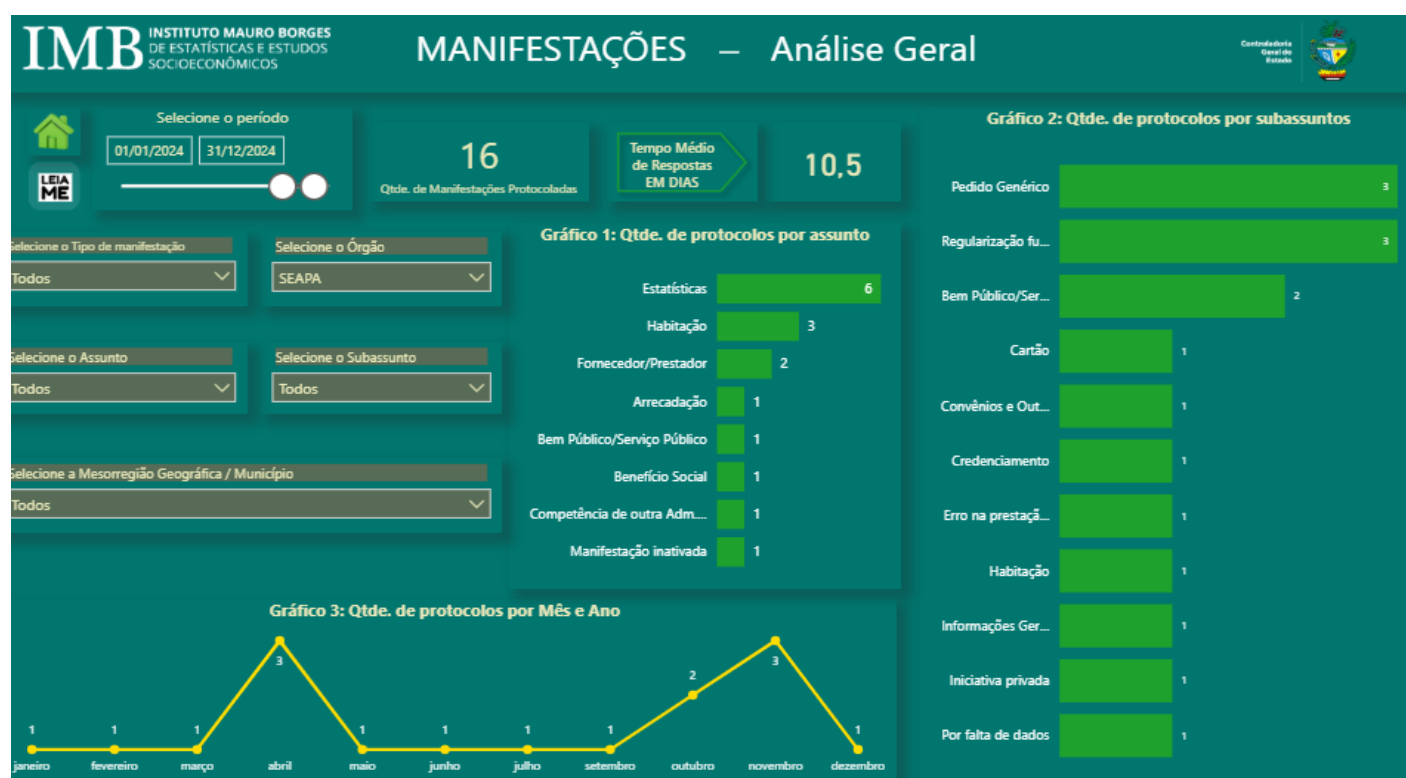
IMB INSTITUTO MAURO BORGES DE ESTATÍSTICAS E ESTUDOS SOCIOECONÔMICOS

MANIFESTAÇÕES – Análise Geral

Controladoria Geral do Estado

LEIA ME

Selecione o período

01/01/2024 31/12/2024

16
Qtde. de Manifestações Protocoladas

Tempo Médio de Respostas EM DIAS

10,5

Selecione o Tipo de manifestação
Todos

Selecione o Órgão
SEAPA

Selecione o Assunto
Todos

Selecione o Subassunto
Todos

Selecione a Mesorregião Geográfica / Município
Todos

Gráfico 1: Qtde. de protocolos por assunto

| Assunto | Qtde. |
|---|---|
| Estatísticas | 6 |
| Habitação | 3 |
| Fornecedor/Prestador | 2 |
| Arrecadação | 1 |
| Bem Público/Serviço Público | 1 |
| Benefício Social | 1 |
| Competência de outra Adm.... | 1 |
| Manifestação inativada | 1 |

Gráfico 2: Qtde. de protocolos por subassuntos

| Subassunto | Qtde. |
|---|---|
| Pedido Genérico | 3 |
| Regularização fu... | 3 |
| Bem Público/Ser... | 2 |
| Cartão | 1 |
| Convênios e Out... | 1 |
| Credenciamento | 1 |
| Erro na prestaçã... | 1 |
| Habitação | 1 |
| Informações Ger... | 1 |
| Iniciativa privada | 1 |
| Por falta de dados | 1 |

Gráfico 3: Qtde. de protocolos por Mês e Ano

| Mês | Qtde. |
|---|---|
| janeiro | 1 |
| fevereiro | 1 |
| março | 1 |
| abril | 3 |
| maio | 1 |
| junho | 1 |
| julho | 1 |
| setembro | 1 |
| outubro | 2 |
| novembro | 3 |
| dezembro | 1 |